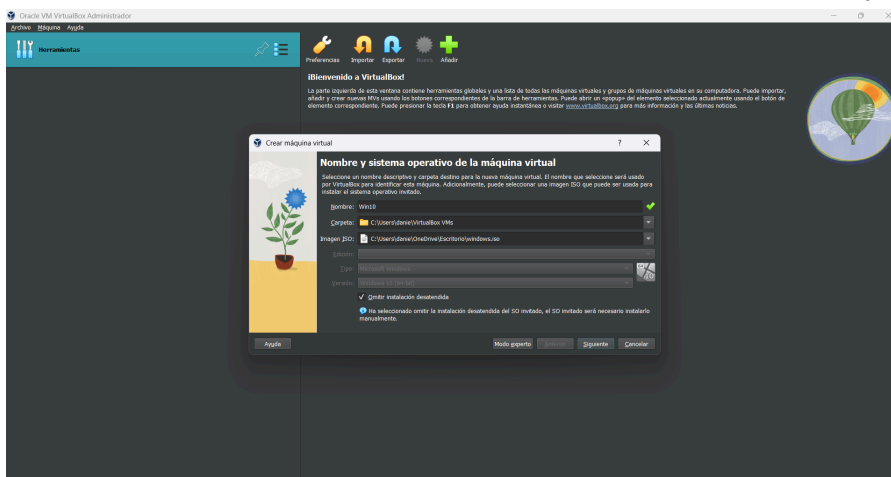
Oracle VM VirtualBox Administrador

Archivo Máquina Ayuda

Herramientas

Preferencias Importar Exportar Nueva Añadir

¡Bienvenido a VirtualBox!

La parte izquierda de esta ventana contiene herramientas globales y una lista de todas las máquinas virtuales y grupos de máquinas virtuales en su computadora. Puede importar, añadir y crear nuevas MVs usando los botones correspondientes de la barra de herramientas. Puede abrir un «popup» del elemento seleccionado actualmente usando el botón de elemento correspondiente. Puede presionar la tecla F1 para obtener ayuda instantánea o visitar www.virtualbox.org para más información y las últimas noticias.

Crear máquina virtual

?

Nombre y sistema operativo de la máquina virtual

Seleccione un nombre descriptivo y carpeta destino para la nueva máquina virtual. El nombre que seleccione será usado por VirtualBox para identificar esta máquina. Adicionalmente, puede seleccionar una imagen ISO que puede ser usada para instalar el sistema operativo invitado.

Nombre: Win10

Carpeta: C:\Users\danie\VirtualBox VMs

Imagen ISO: C:\Users\danie\OneDrive\Escritorio\windows.iso

Edición:

Tipo: Microsoft Windows

Versión: Windows 10 (64-bit)

Omitir instalación desatendida

Ha seleccionado omitir la instalación desatendida del SO invitado, el SO invitado será necesario instalarlo manualmente.

Ayuda

Modo experto Anterior Siguiente Cancelar